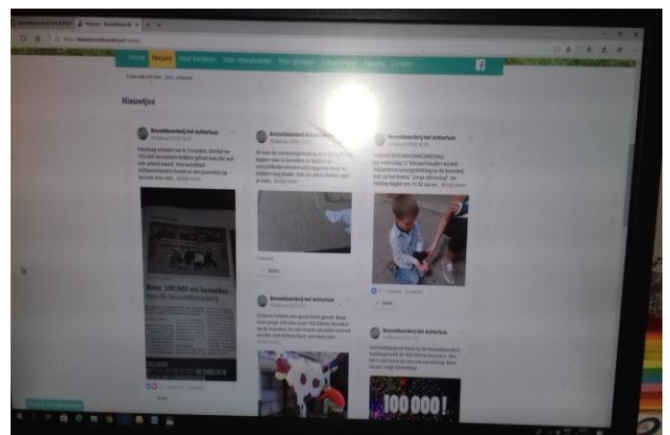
Home Nieuws Voor kinderen Voor volwassenen Voor groepen Activiteiten Agenda Contact

Nieuwtjes

Boerderij het Achterhuis

Boerderij het Achterhuis

Boerderij het Achterhuis

Boerderij het Achterhuis

Boerderij het Achterhuis

Bezoekers boerderij

Delen

Delen

Delen

100 000 !